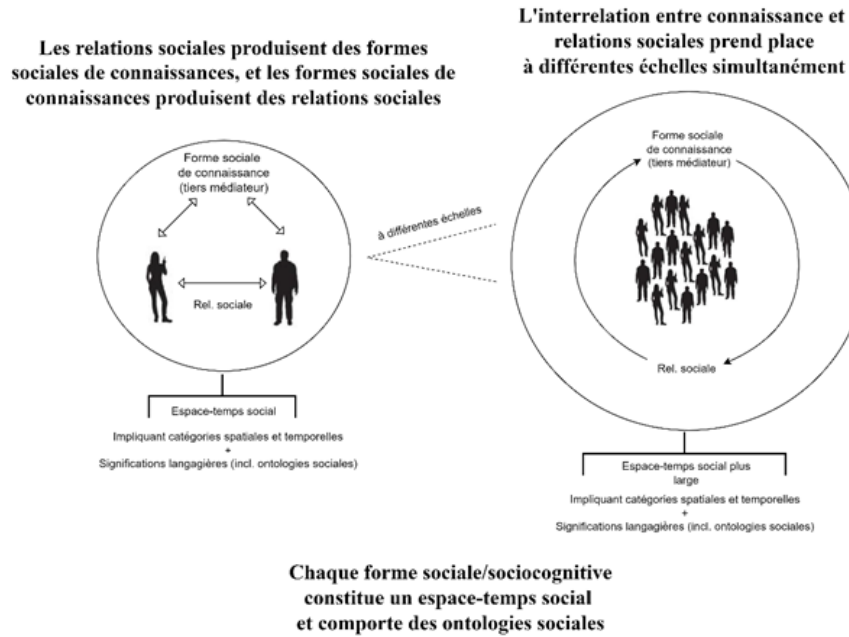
Les relations sociales produisent des formes sociales de connaissances, et les formes sociales de connaissances produisent des relations sociales

L'interrelation entre connaissance et relations sociales prend place à différentes échelles simultanément

Forme sociale de connaissance (tiers médiateur)

Rel. sociale

Espace-temps social

Impliquant catégories spatiales et temporelles
+
Significations langagières (incl. ontologies sociales)

à différentes échelles

Forme sociale de connaissance (tiers médiateur)

Rel. sociale

Espace-temps social plus large

Impliquant catégories spatiales et temporelles
+
Significations langagières (incl. ontologies sociales)

Chaque forme sociale/sociocognitive constitue un espace-temps social et comporte des ontologies sociales